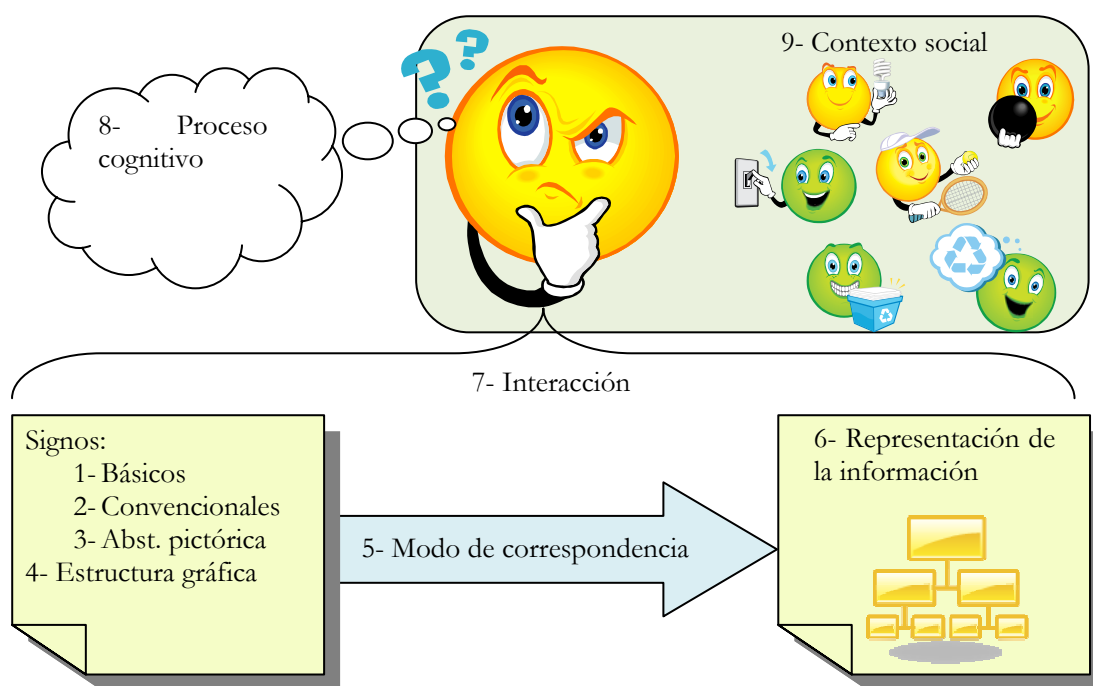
8- Proceso cognitivo

9- Contexto social

7- Interacción

Signos:
1- Básicos
2- Convencionales
3- Abst. pictórica
4- Estructura gráfica

5- Modo de correspondencia

6- Representación de la información